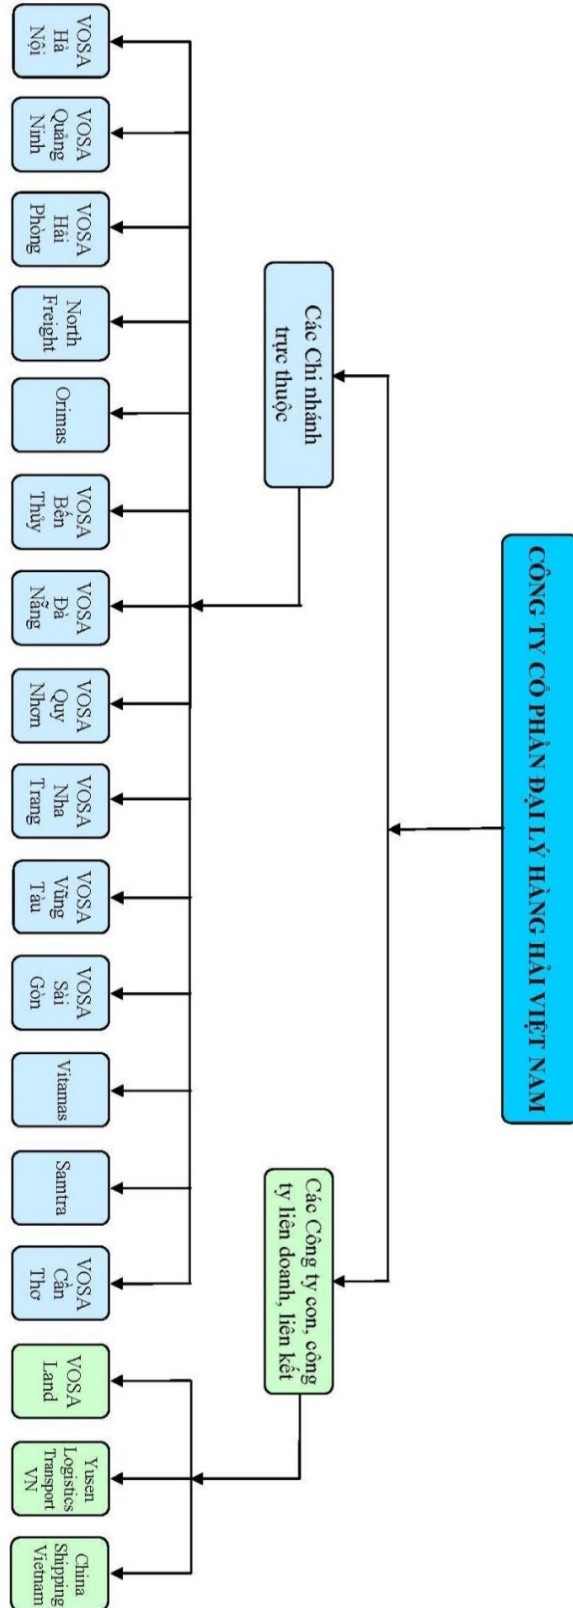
CÔNG TY CỔ PHẦN ĐẠI LÝ HÀNG HẢI VIỆT NAM

Các Chi nhánh trực thuộc

Các Công ty con, công ty liên doanh, liên kết

VOSA Hà Nội

VOSA Quảng Ninh

VOSA Hải Phòng

North Freight

Orimas

VOSA Bến Thủy

VOSA Đà Nẵng

VOSA Quy Nhơn

VOSA Nha Trang

VOSA Vũng Tàu

VOSA Sài Gòn

Vitamas

Samtra

VOSA Cần Thơ

VOSA Land

Yusen Logistics Transport VN

China Shipping Vietnam